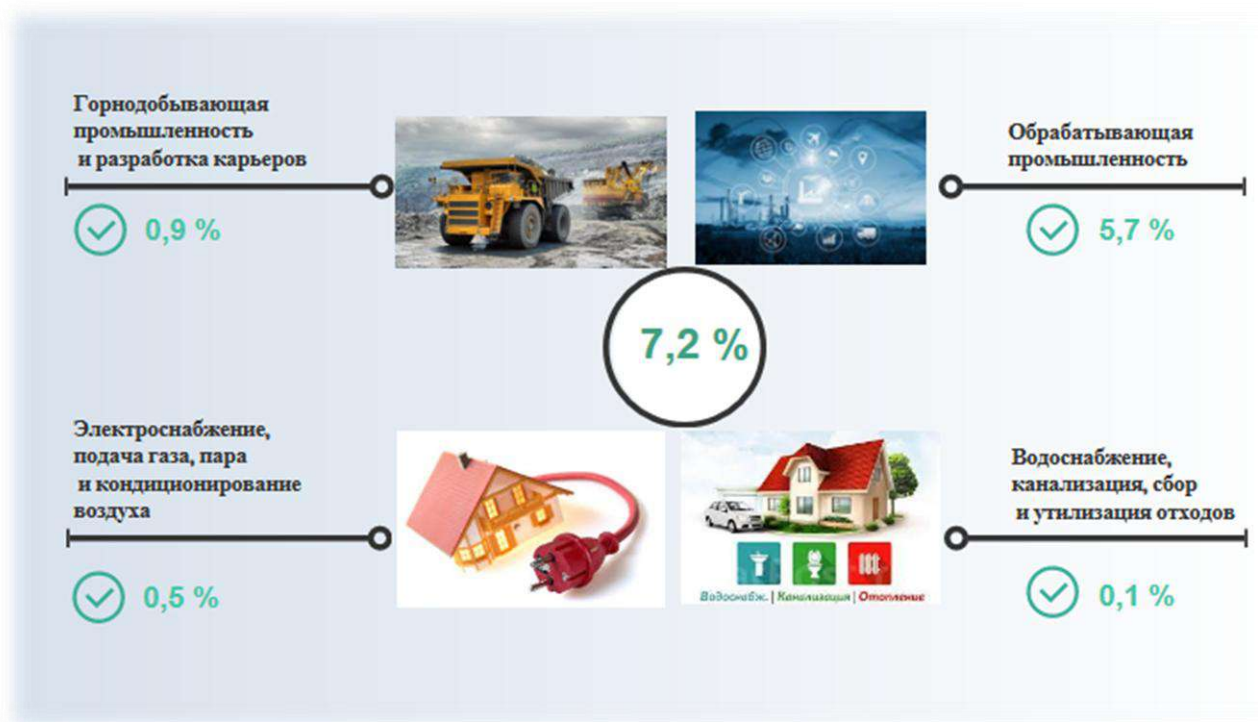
Горнодобывающая промышленность и разработка карьеров

0,9 %

Обрабатывающая промышленность

5,7 %

7,2 %

Электроснабжение, подача газа, пара и кондиционирование воздуха

0,5 %

Водоснабж. | Канализация | Отопление

Водоснабжение, канализация, сбор и утилизация отходов

0,1 %